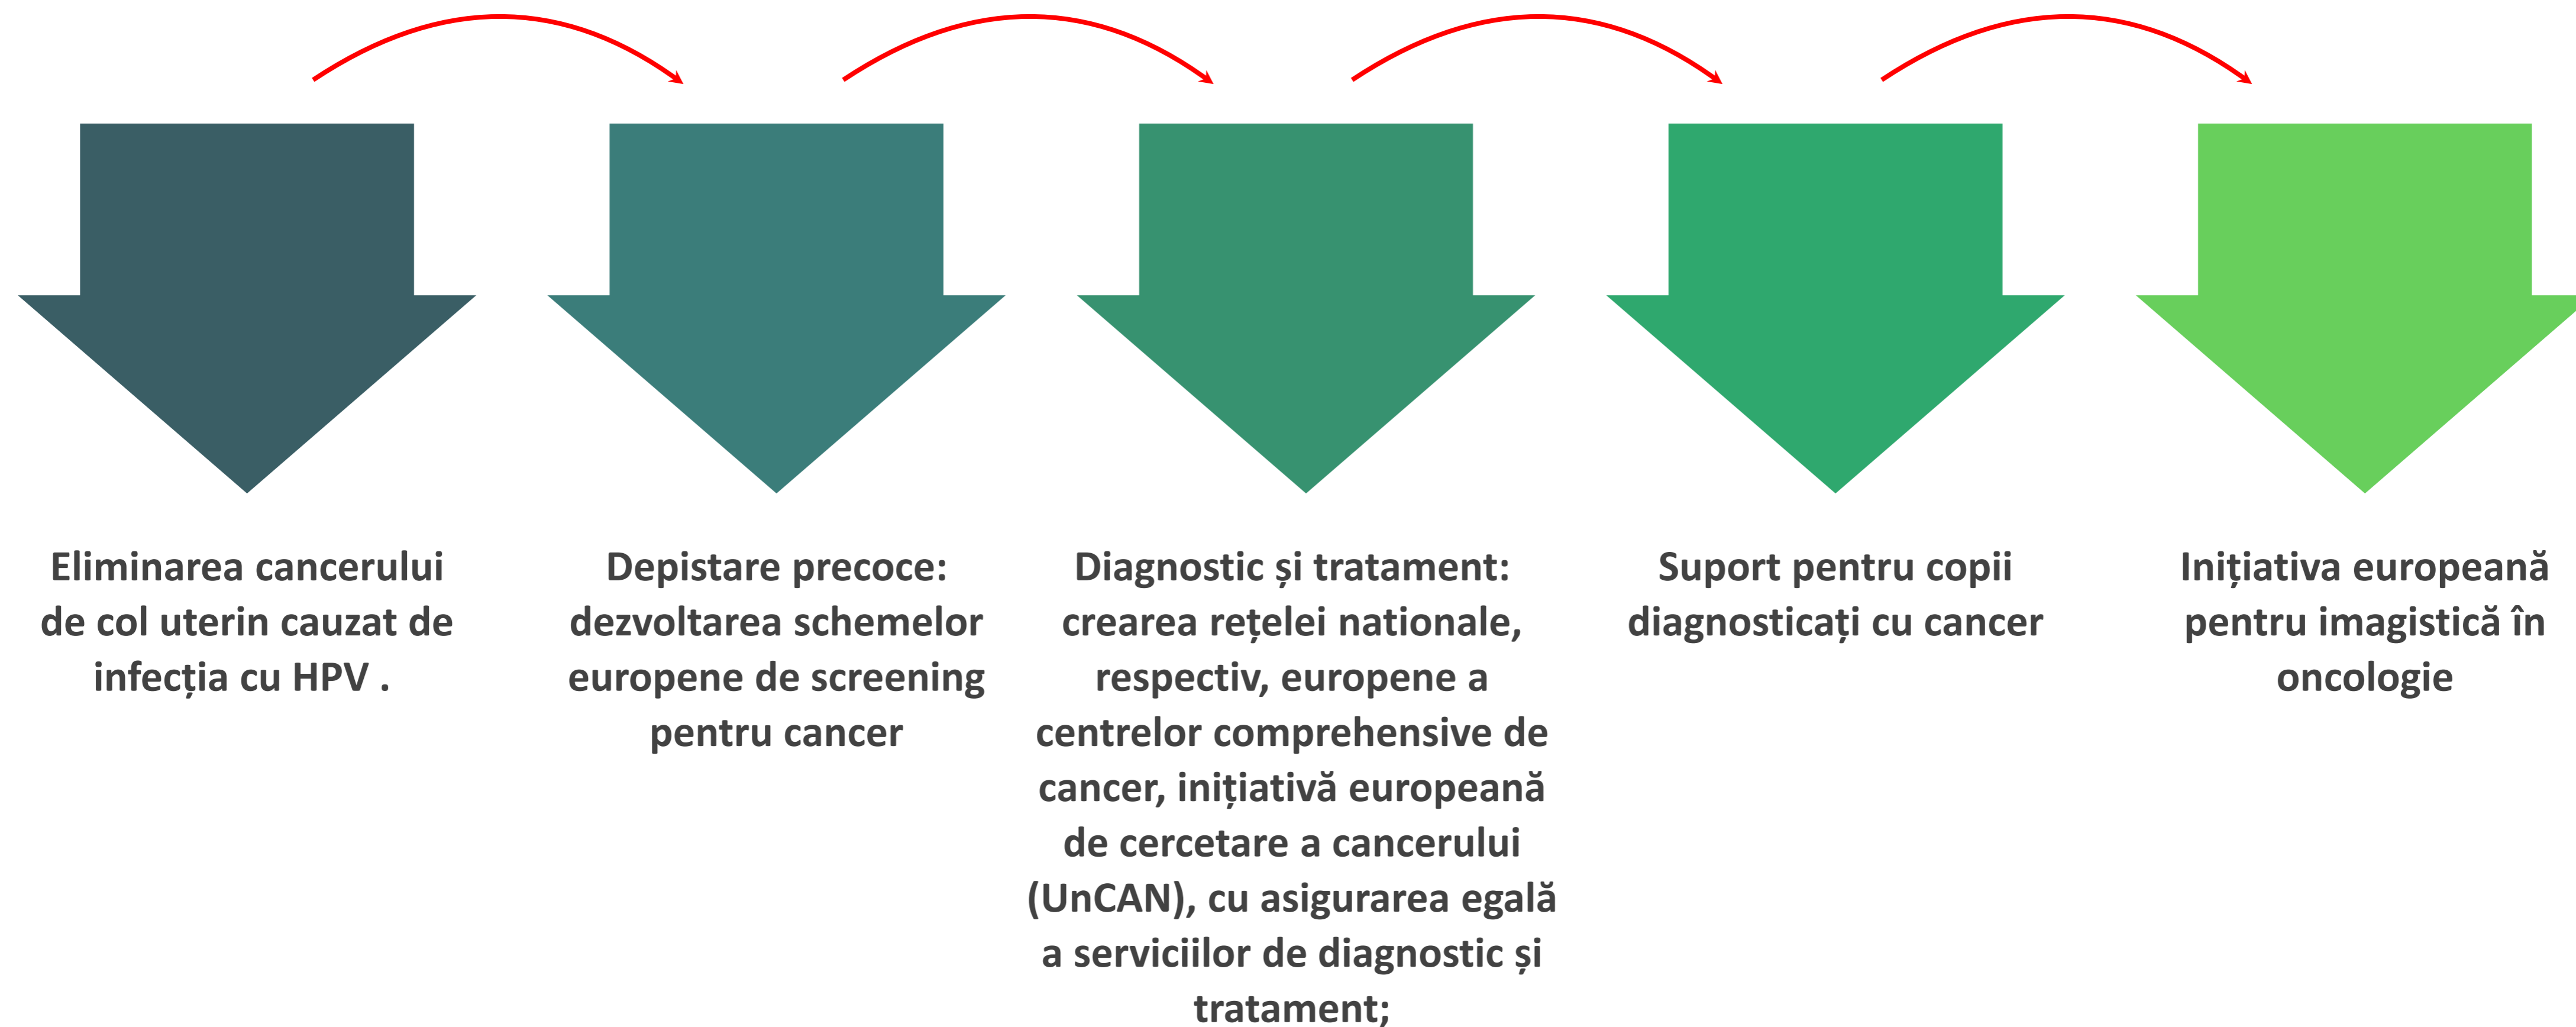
Eliminarea cancerului de col uterin cauzat de infecția cu HPV .

Depistare precoce: dezvoltarea schemelor europene de screening pentru cancer

Diagnostic și tratament: crearea rețelei nationale, respectiv, europene a centrelor comprehensive de cancer, inițiativă europeană de cercetare a cancerului (UnCAN), cu asigurarea egală a serviciilor de diagnostic și tratament;

Suport pentru copii diagnosticați cu cancer

Inițiativa europeană pentru imagistică în oncologie